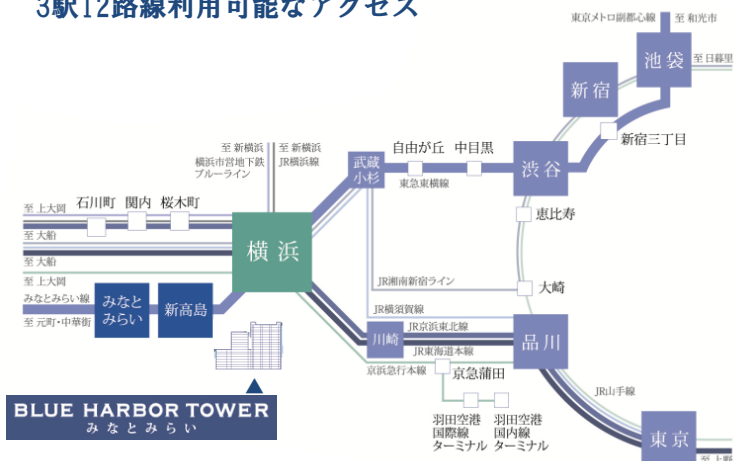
3駅12路線利用可能なアクセス

東京メトロ副都心線
至 和光市
池袋
至 日暮里
新宿
新宿三丁目
至 新横浜
横浜市営地下鉄
ブルーライン
至 新横浜
JR横浜線
武蔵小杉
自由が丘
中目黒
渋谷
東急東横線
恵比寿
石川町
関内
桜木町
至 上大岡
至 大船
至 大船
横浜
至 上大岡
みなとみらい線
みなとみらい
新高島
至 元町・中華街
JR湘南新宿ライン
大崎
JR横須賀線
JR京浜東北線
川崎
品川
JR東海道本線
京浜急行本線
京急蒲田
JR山手線
羽田空港
国際線
ターミナル
羽田空港
国内線
ターミナル
東京
BLUE HARBOR TOWER
みなとみらい